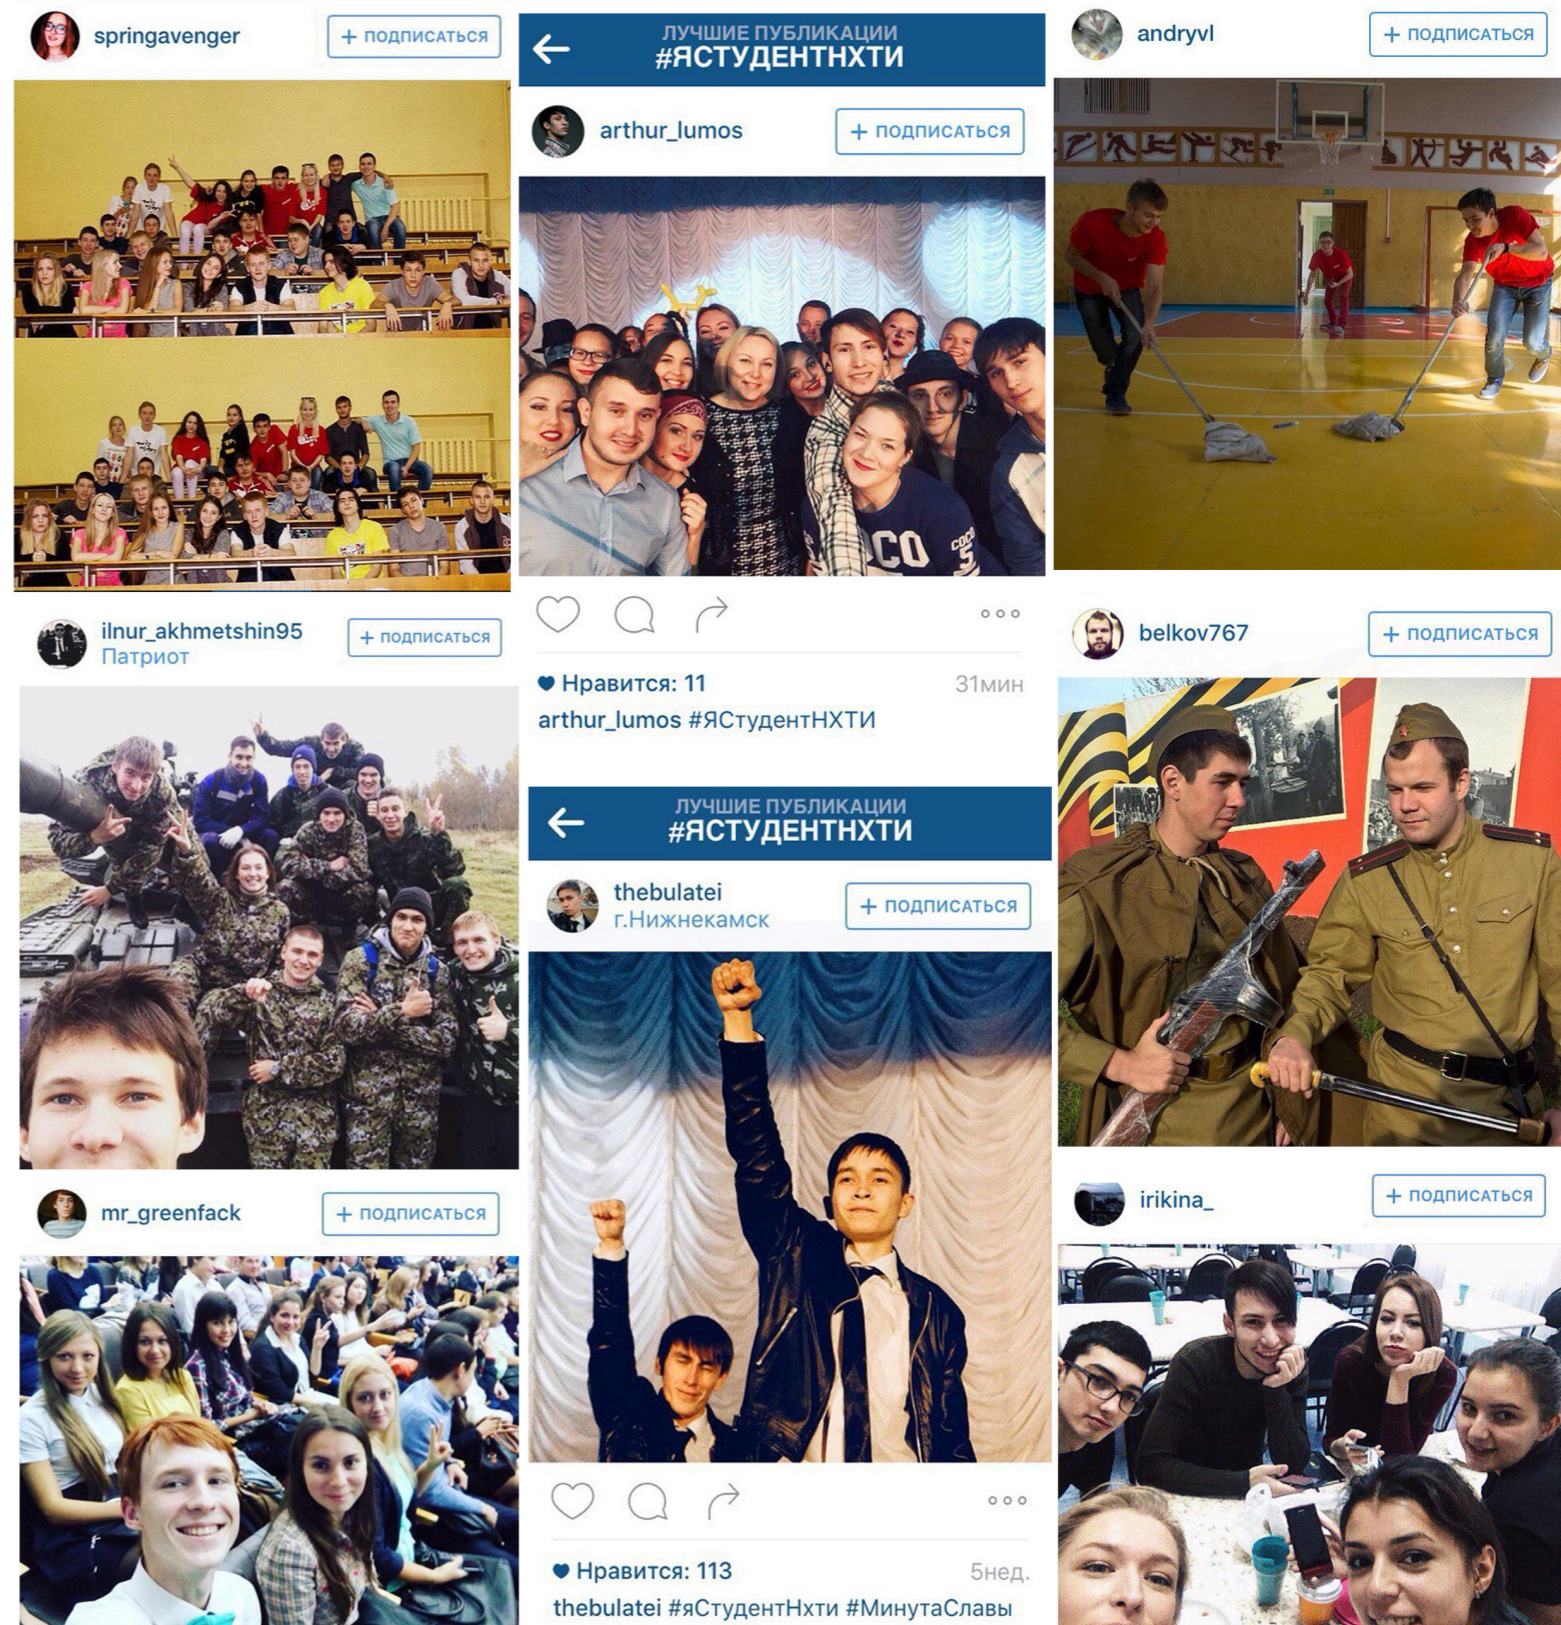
springavenger
+ ПОДПИСАТЬСЯ

ilnur_akhmetshin95
Патриот
+ ПОДПИСАТЬСЯ

mr_greenfack
+ ПОДПИСАТЬСЯ

ЛУЧШИЕ ПУБЛИКАЦИИ
#ЯСТУДЕНТНХТИ

arthur_lumos
+ ПОДПИСАТЬСЯ

COCO

♥ Нравится: 11
31мин
arthur_lumos #ЯСтудентНХТИ

ЛУЧШИЕ ПУБЛИКАЦИИ
#ЯСТУДЕНТНХТИ

thebulatei
г.Нижнекамск
+ ПОДПИСАТЬСЯ

♥ Нравится: 113
5нед.
thebulatei #яСтудентНхти #МинутаСлавы

andryvl
+ ПОДПИСАТЬСЯ

belkov767
+ ПОДПИСАТЬСЯ

irikina_
+ ПОДПИСАТЬСЯ